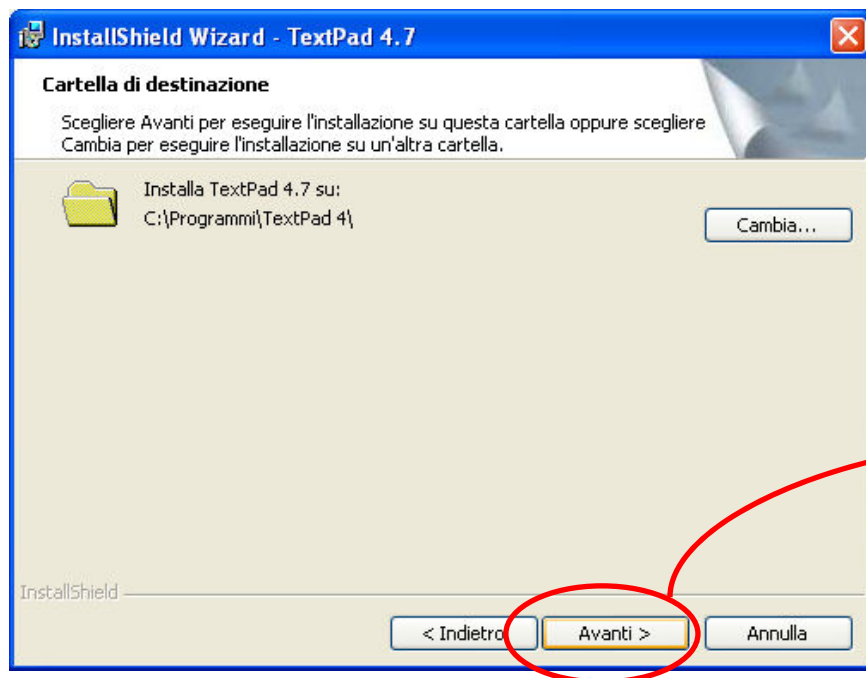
InstallShield Wizard - TextPad 4.7

Cartella di destinazione

Scegliere Avanti per eseguire l'installazione su questa cartella oppure scegliere Cambia per eseguire l'installazione su un'altra cartella.

Installa TextPad 4.7 su:
C:\Programmi\TextPad 4\

Cambia...

InstallShield

< Indietro

Avanti >

Annulla